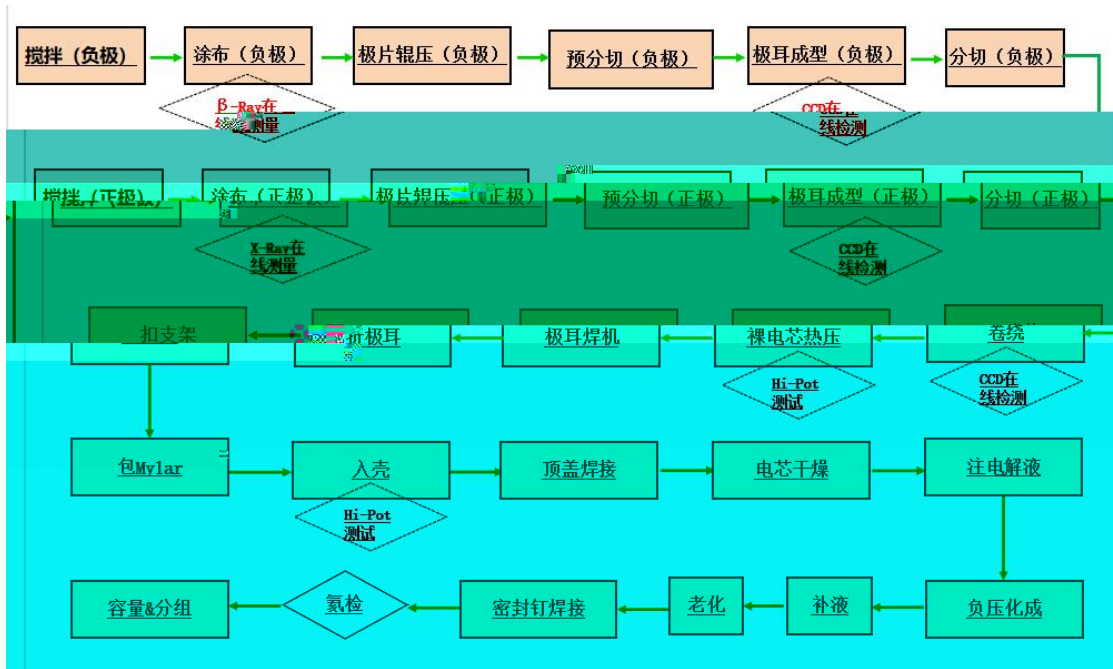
搅拌（负极）
涂布（负极）
极片辊压（负极）
预分切（负极）
极耳成型（负极）
分切（负极）
β-Ray在线测量
CCD在线检测

搅拌（正极）
涂布（正极）
极片辊压（正极）
预分切（正极）
极耳成型（正极）
分切（正极）
X-Ray在线测量
CCD在线检测

扣支架
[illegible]极耳
极耳焊机
裸电芯热压
卷绕
Hi-Pot测试
CCD在线检测

包Mylar
入壳
顶盖焊接
电芯干燥
注电解液
Hi-Pot测试

容量&分组
氦检
密封钉焊接
老化
补液
负压化成